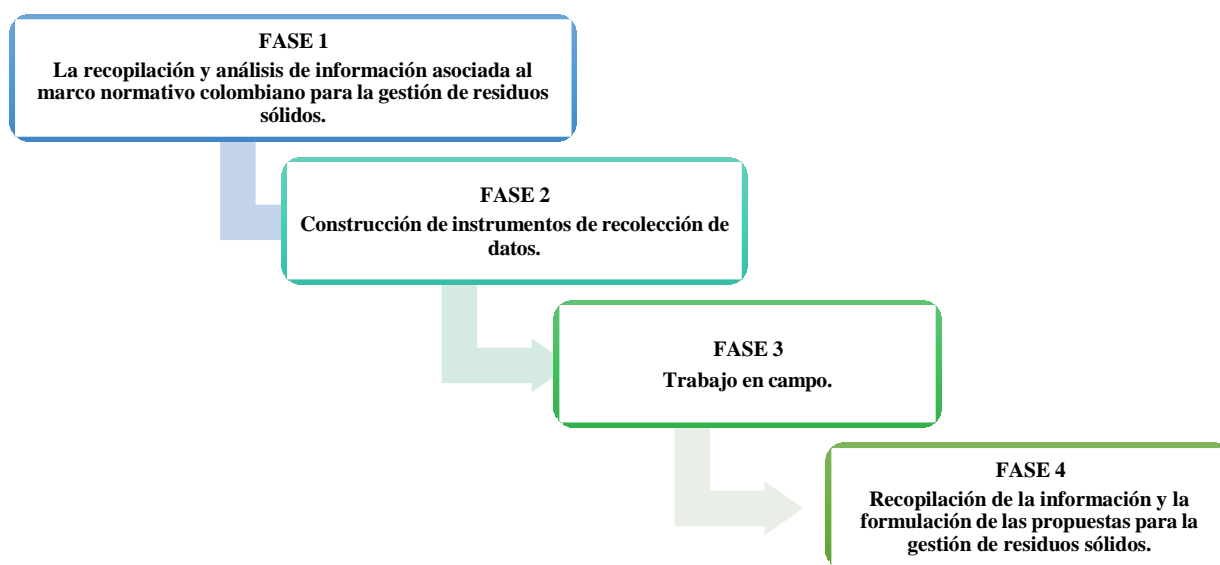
FASE 1
La recopilación y análisis de información asociada al marco normativo colombiano para la gestión de residuos sólidos.

FASE 2
Construcción de instrumentos de recolección de datos.

FASE 3
Trabajo en campo.

FASE 4
Recopilación de la información y la formulación de las propuestas para la gestión de residuos sólidos.